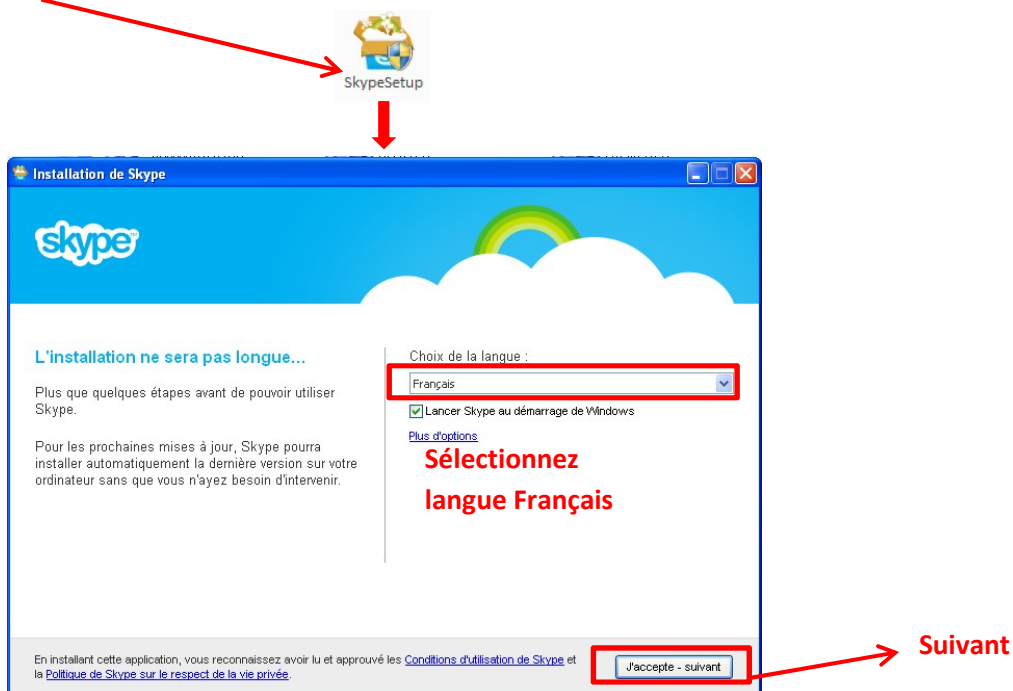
SkypeSetup

Installation de Skype

skype

L'installation ne sera pas longue...

Plus que quelques étapes avant de pouvoir utiliser Skype.

Pour les prochaines mises à jour, Skype pourra installer automatiquement la dernière version sur votre ordinateur sans que vous n'ayez besoin d'intervenir.

Choix de la langue :

Français

Lancer Skype au démarrage de Windows

Plus d'options

Sélectionnez langue Français

En installant cette application, vous reconnaissez avoir lu et approuvé les Conditions d'utilisation de Skype et la Politique de Skype sur le respect de la vie privée.

J'accepte - suivant

Suivant